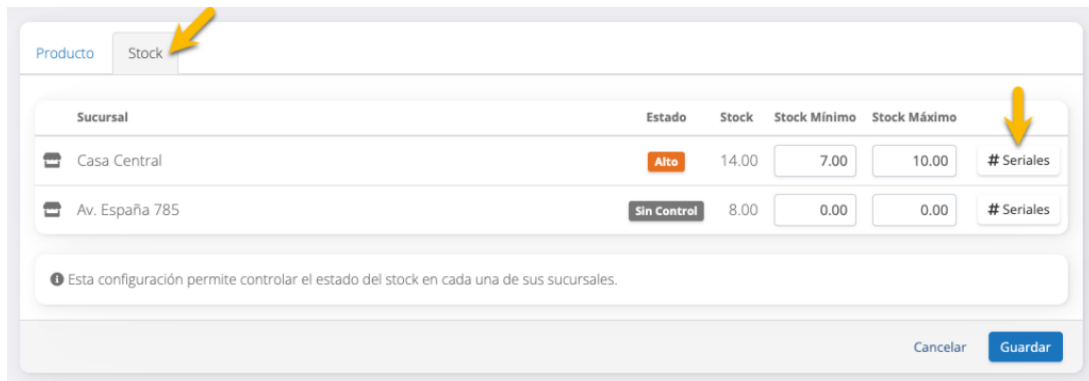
Producto Stock

| Sucursal | Estado | Stock | Stock Mínimo | Stock Máximo | |
|---|---|---|---|---|---|
| Casa Central | Alto | 14.00 | 7.00 | 10.00 | # Seriales |
| Av. España 785 | Sin Control | 8.00 | 0.00 | 0.00 | # Seriales |

Esta configuración permite controlar el estado del stock en cada una de sus sucursales.

Cancelar Guardar